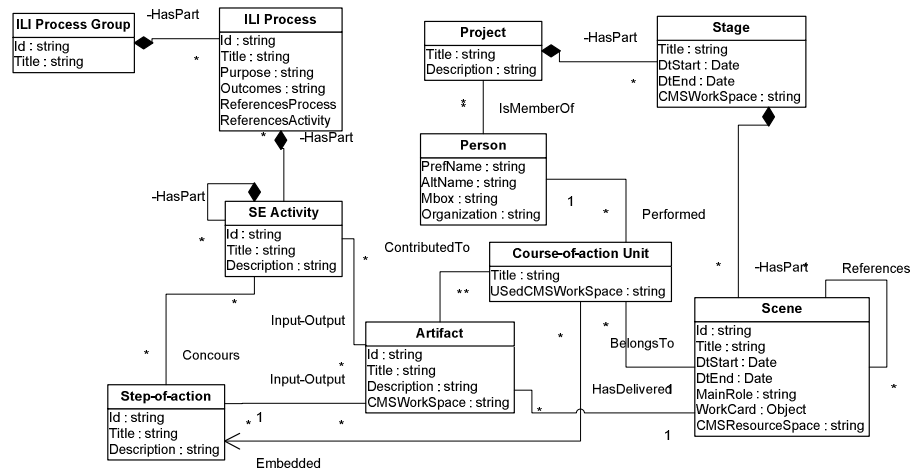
ILI Process Group
Id : string
Title : string

-HasPart

*

ILI Process
Id : string
Title : string
Purpose : string
Outcomes : string
ReferencesProcess
ReferencesActivity

* -HasPart

Project
Title : string
Description : string

-HasPart

*

Stage
Title : string
DtStart : Date
DtEnd : Date
CMSWorkSpace : string

*

IsMemberOf

Person
PrefName : string
AltName : string
Mbox : string
Organization : string

1

*

Performed

-HasPart

*

SE Activity
Id : string
Title : string
Description : string

ContributedTo

*

Course-of-action Unit
Title : string
USedCMSWorkSpace : string

*

-HasPart

References

**

Input-Output

*

Artifact
Id : string
Title : string
Description : string
CMSWorkSpace : string

*

*

BelongsTo

Scene
Id : string
Title : string
DtStart : Date
DtEnd : Date
MainRole : string
WorkCard : Object
CMSResourceSpace : string

*

*

Concours

Input-Output

*

HasDelivered

1

Step-of-action
Id : string
Title : string
Description : string

* 1

*

*

1

Embedded